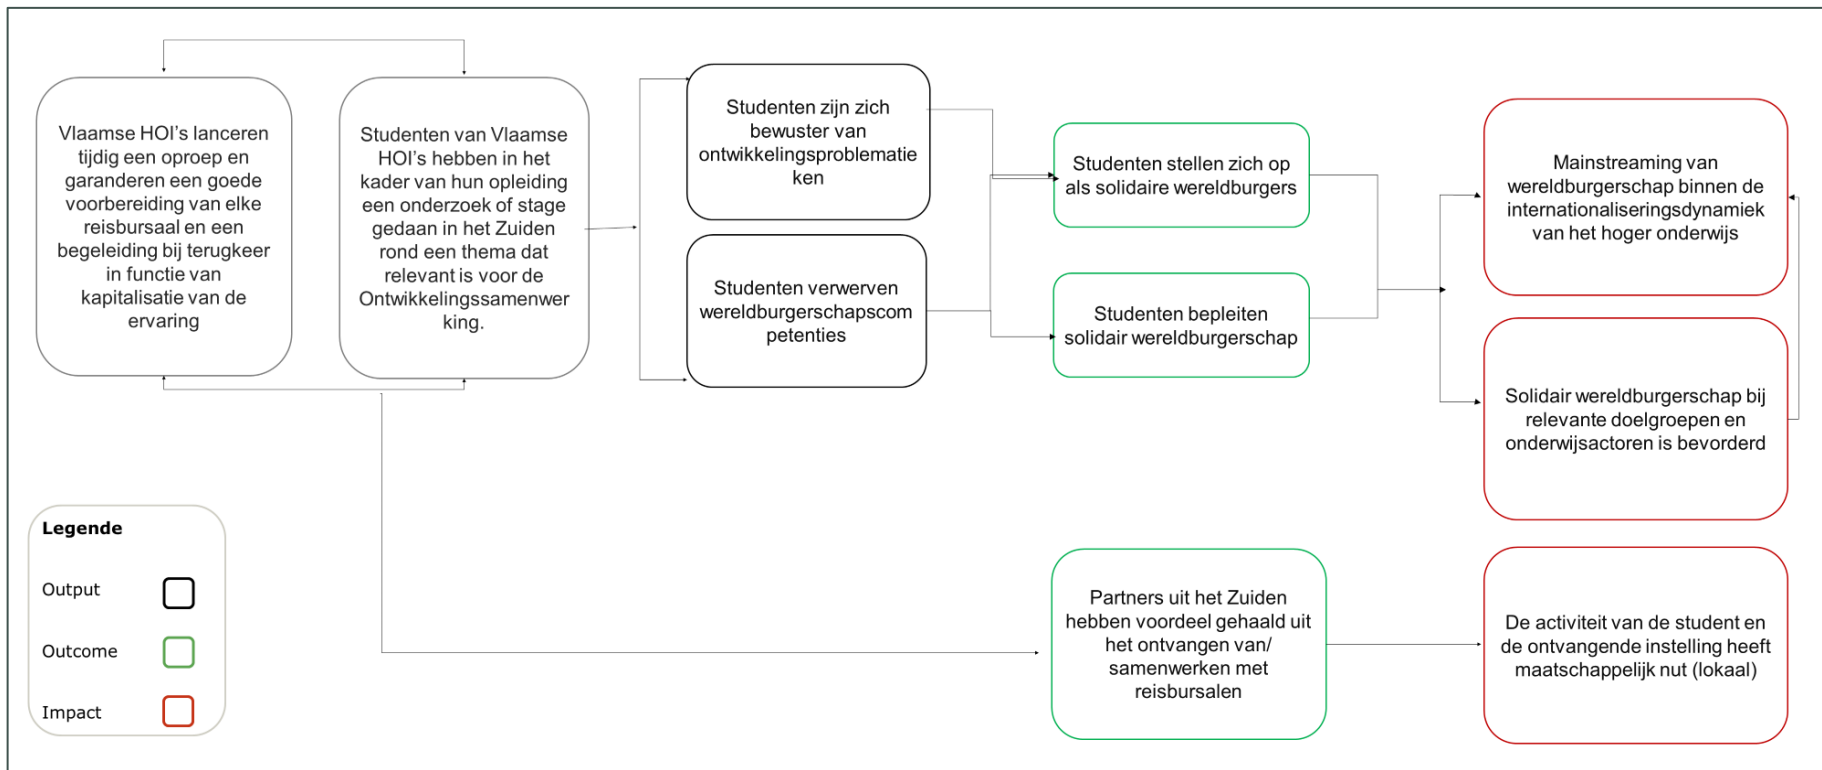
Vlaamse HOI's lanceren tijdig een oproep en garanderen een goede voorbereiding van elke reisbursaal en een begeleiding bij terugkeer in functie van kapitalisatie van de ervaring

Studenten van Vlaamse HOI's hebben in het kader van hun opleiding een onderzoek of stage gedaan in het Zuiden rond een thema dat relevant is voor de Ontwikkelingssamenwerking.

Studenten zijn zich bewuster van ontwikkelingsproblematieken

Studenten verwerven wereldburgerschapscompetenties

Studenten stellen zich op als solidaire wereldburgers

Studenten bepleiten solidair wereldburgerschap

Mainstreaming van wereldburgerschap binnen de internationaliseringsdynamiek van het hoger onderwijs

Solidair wereldburgerschap bij relevante doelgroepen en onderwijsactoren is bevorderd

Partners uit het Zuiden hebben voordeel gehaald uit het ontvangen van/ samenwerken met reisbursalen

De activiteit van de student en de ontvangende instelling heeft maatschappelijk nut (lokaal)

Legende
Output
Outcome
Impact